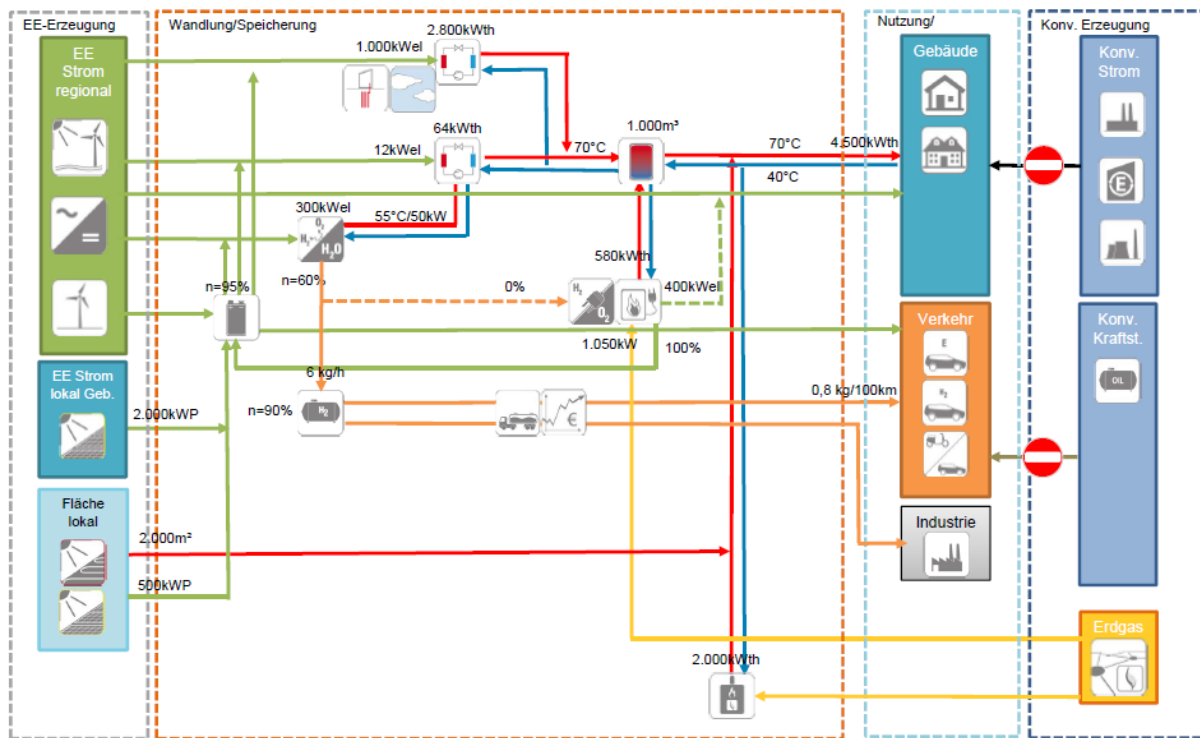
EE-Erzeugung

EE Strom regional

EE Strom lokal Geb.

Fläche lokal

Wandlung/Speicherung

1.000kWel

2.800kWth

64kWth

12kWel

70°C

1.000m³

300kWel

$H_2O$

55°C/50kW

n=95%

n=60%

0%

580kWth

400kWel

1.050kW

100%

6 kg/h

n=90%

$H_2$

2.000kWP

2.000m²

500kWP

2.000kWth

70°C

4.500kWth

40°C

0,8 kg/100km

Nutzung/

Gebäude

Verkehr

Industrie

Konv. Erzeugung

Konv. Strom

Konv. Kraftst.

OIL

Erdgas